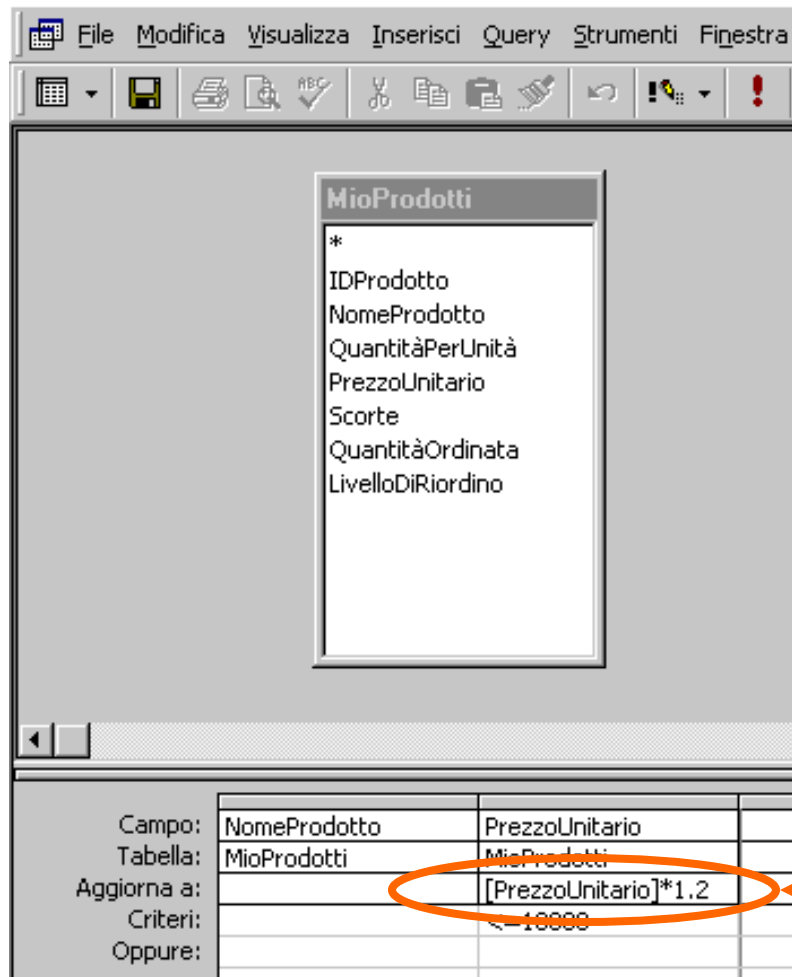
File Modifica Visualizza Inserisci Query Strumenti Finestra

MioProdotti
*
IDProdotto
NomeProdotto
QuantitàPerUnità
PrezzoUnitario
Scorte
QuantitàOrdinata
LivelloDiRiordino

| | | |
|---|---|---|
| Campo: | NomeProdotto | PrezzoUnitario |
| Tabella: | MioProdotti | MioProdotti |
| Aggiorna a: | | [PrezzoUnitario]*1.2 |
| Criteri: | | <=10000 |
| Oppure: | | |